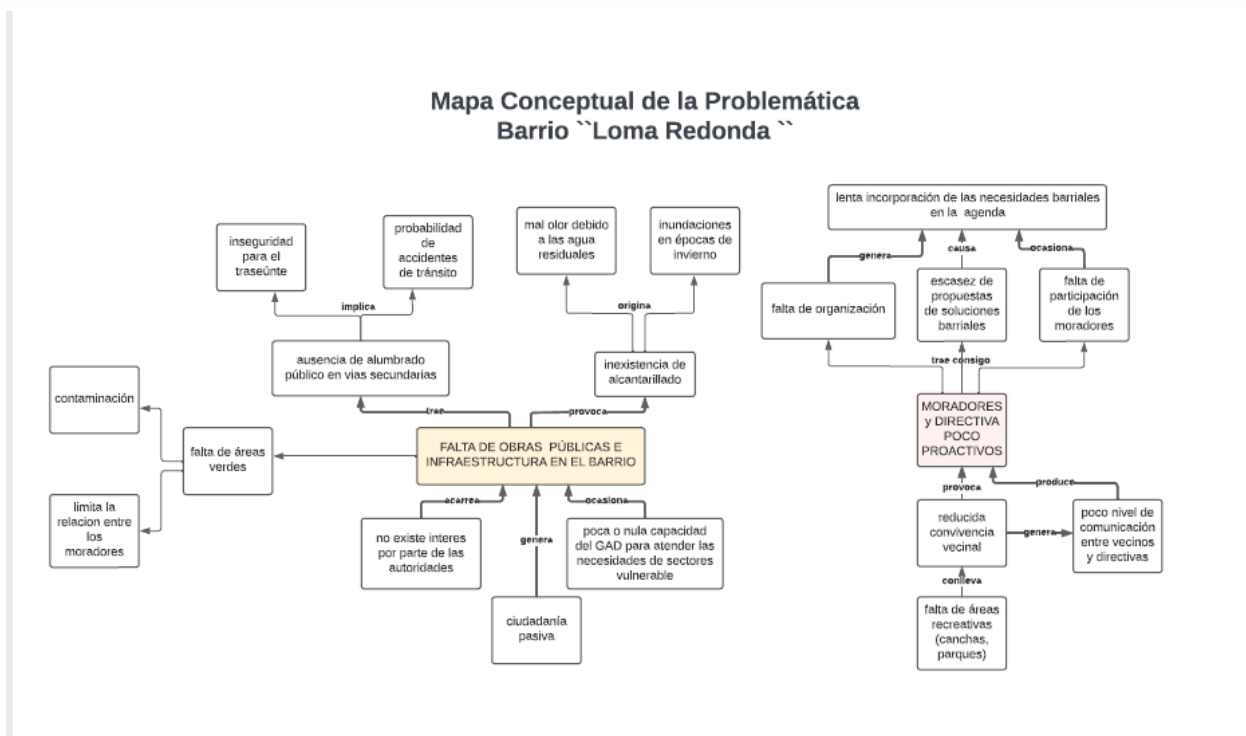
Mapa Conceptual de la Problemática
Barrio ``Loma Redonda ``

inseguridad para el traseúnte

probabilidad de accidentes de tránsito

implica

ausencia de alumbrado público en vias secundarias

mal olor debido a las agua residuales

inundaciones en épocas de invierno

origina

inexistencia de alcantarillado

contaminación

falta de áreas verdes

limita la relacion entre los moradores

trae

provoca

FALTA DE OBRAS PÚBLICAS E INFRAESTRUCTURA EN EL BARRIO

acarrea

genera

ocasiona

no existe interes por parte de las autoridades

poca o nula capacidad del GAD para atender las necesidades de sectores vulnerable

ciudadanía pasiva

lenta incorporación de las necesidades barriales en la agenda

genera

causa

ocasiona

falta de organización

escasez de propuestas de soluciones barriales

falta de participación de los moradores

trae consigo

MORADORES y DIRECTIVA POCO PROACTIVOS

provoca

produce

reducida convivencia vecinal

genera

poco nivel de comunicación entre vecinos y directivas

conlleva

falta de áreas recreativas (canchas, parques)